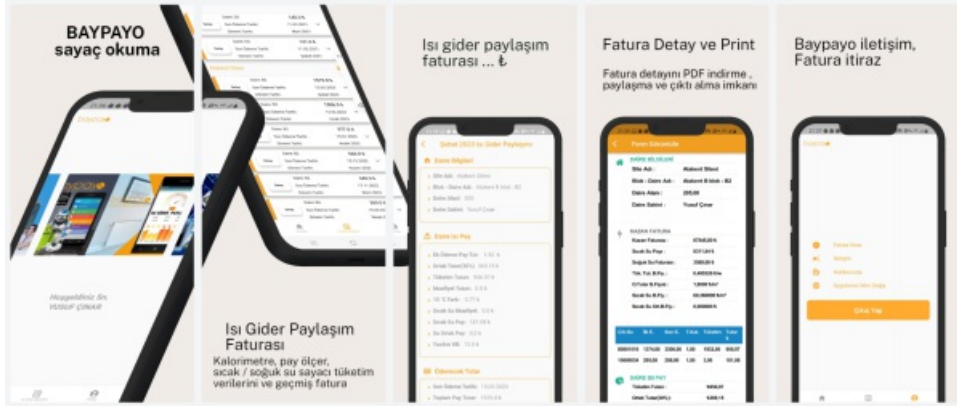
BAYPAYO sayaç okuma

Hoşgeldiniz Sn. YUSUF ÇINAR

Isı Gider Paylaşım Faturası

Kalorimetre, pay ölçer, sıcak / soğuk su sayacı tüketim verilerini ve geçmiş fatura

Isı gider paylaşım faturası ... ₺

Şubat 2023 Isı Gider Paylaşımı

Daire Bilgileri

Site Adı : Atakent Sitesi

Blok - Daire Adı : Atakent B blok - B2

Daire Sahibi : Yusuf Çınar

Daire Isı Payı

Ödenecek Tutar

Fatura Detay ve Print

Fatura detayını PDF indirme , paylaşma ve çıktı alma imkanı

Fatura Görüntüle

DAİRE BİLGİLERİ

Site Adı : Atakent Sitesi

Blok - Daire Adı : Atakent B blok - B2

Daire Alanı : 205,00

Daire Sahibi : Yusuf Çınar

BAŞKAN FATURA

DAİRE ISI PAY

Baypayo iletişim, Fatura itiraz

Çıkış Yap